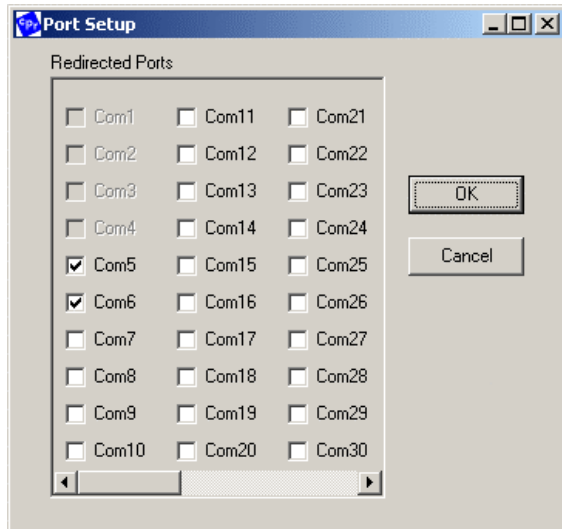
Port Setup

Redirected Ports

Com1
Com2
Com3
Com4
Com5
Com6
Com7
Com8
Com9
Com10

Com11
Com12
Com13
Com14
Com15
Com16
Com17
Com18
Com19
Com20

Com21
Com22
Com23
Com24
Com25
Com26
Com27
Com28
Com29
Com30

OK
Cancel